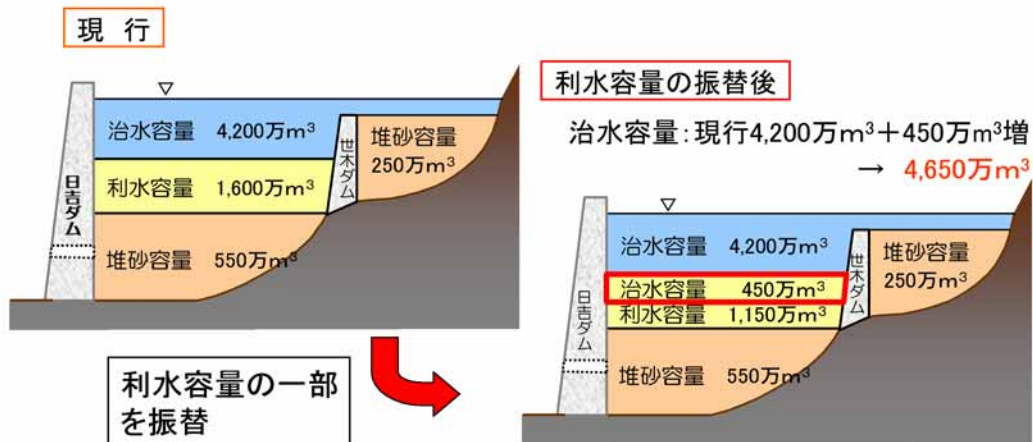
現 行

治水容量 4,200万$m^3$

利水容量 1,600万$m^3$

堆砂容量 550万$m^3$

日吉ダム

世木ダム

堆砂容量 250万$m^3$

利水容量の一部を振替

利水容量の振替後

治水容量：現行4,200万$m^3$＋450万$m^3$増

→ 4,650万$m^3$

治水容量 4,200万$m^3$

治水容量 450万$m^3$

利水容量 1,150万$m^3$

堆砂容量 550万$m^3$

日吉ダム

世木ダム

堆砂容量 250万$m^3$